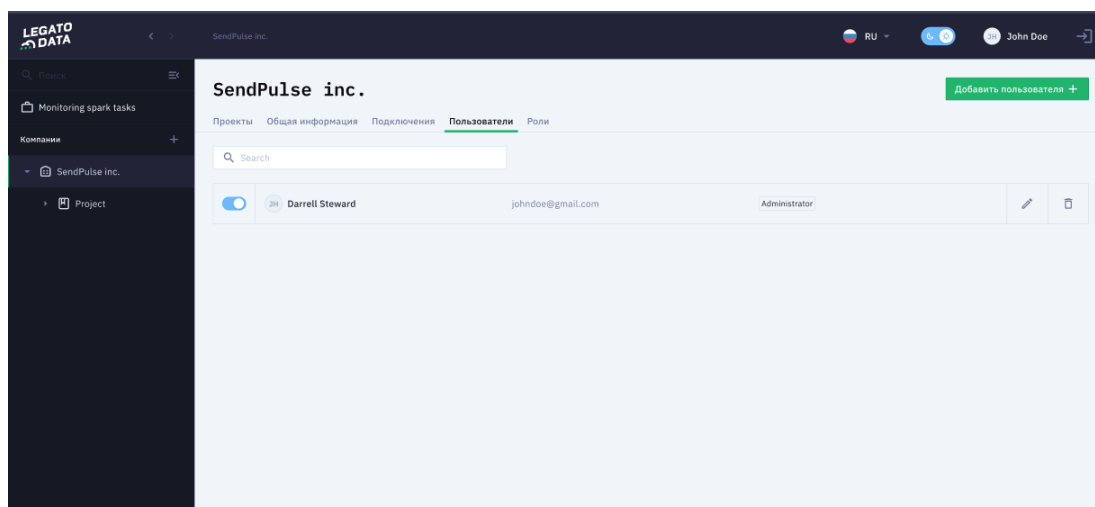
LEGATO DATA

SendPulse inc.

RU

JH John Doe

Поиск

Monitoring spark tasks

Компании

SendPulse inc.

Project

SendPulse inc.

Добавить пользователя +

Проекты Общая информация Подключения Пользователи Роли

Search

| JH Darrell Steward | johndoe@gmail.com | Administrator |
|---|---|---|